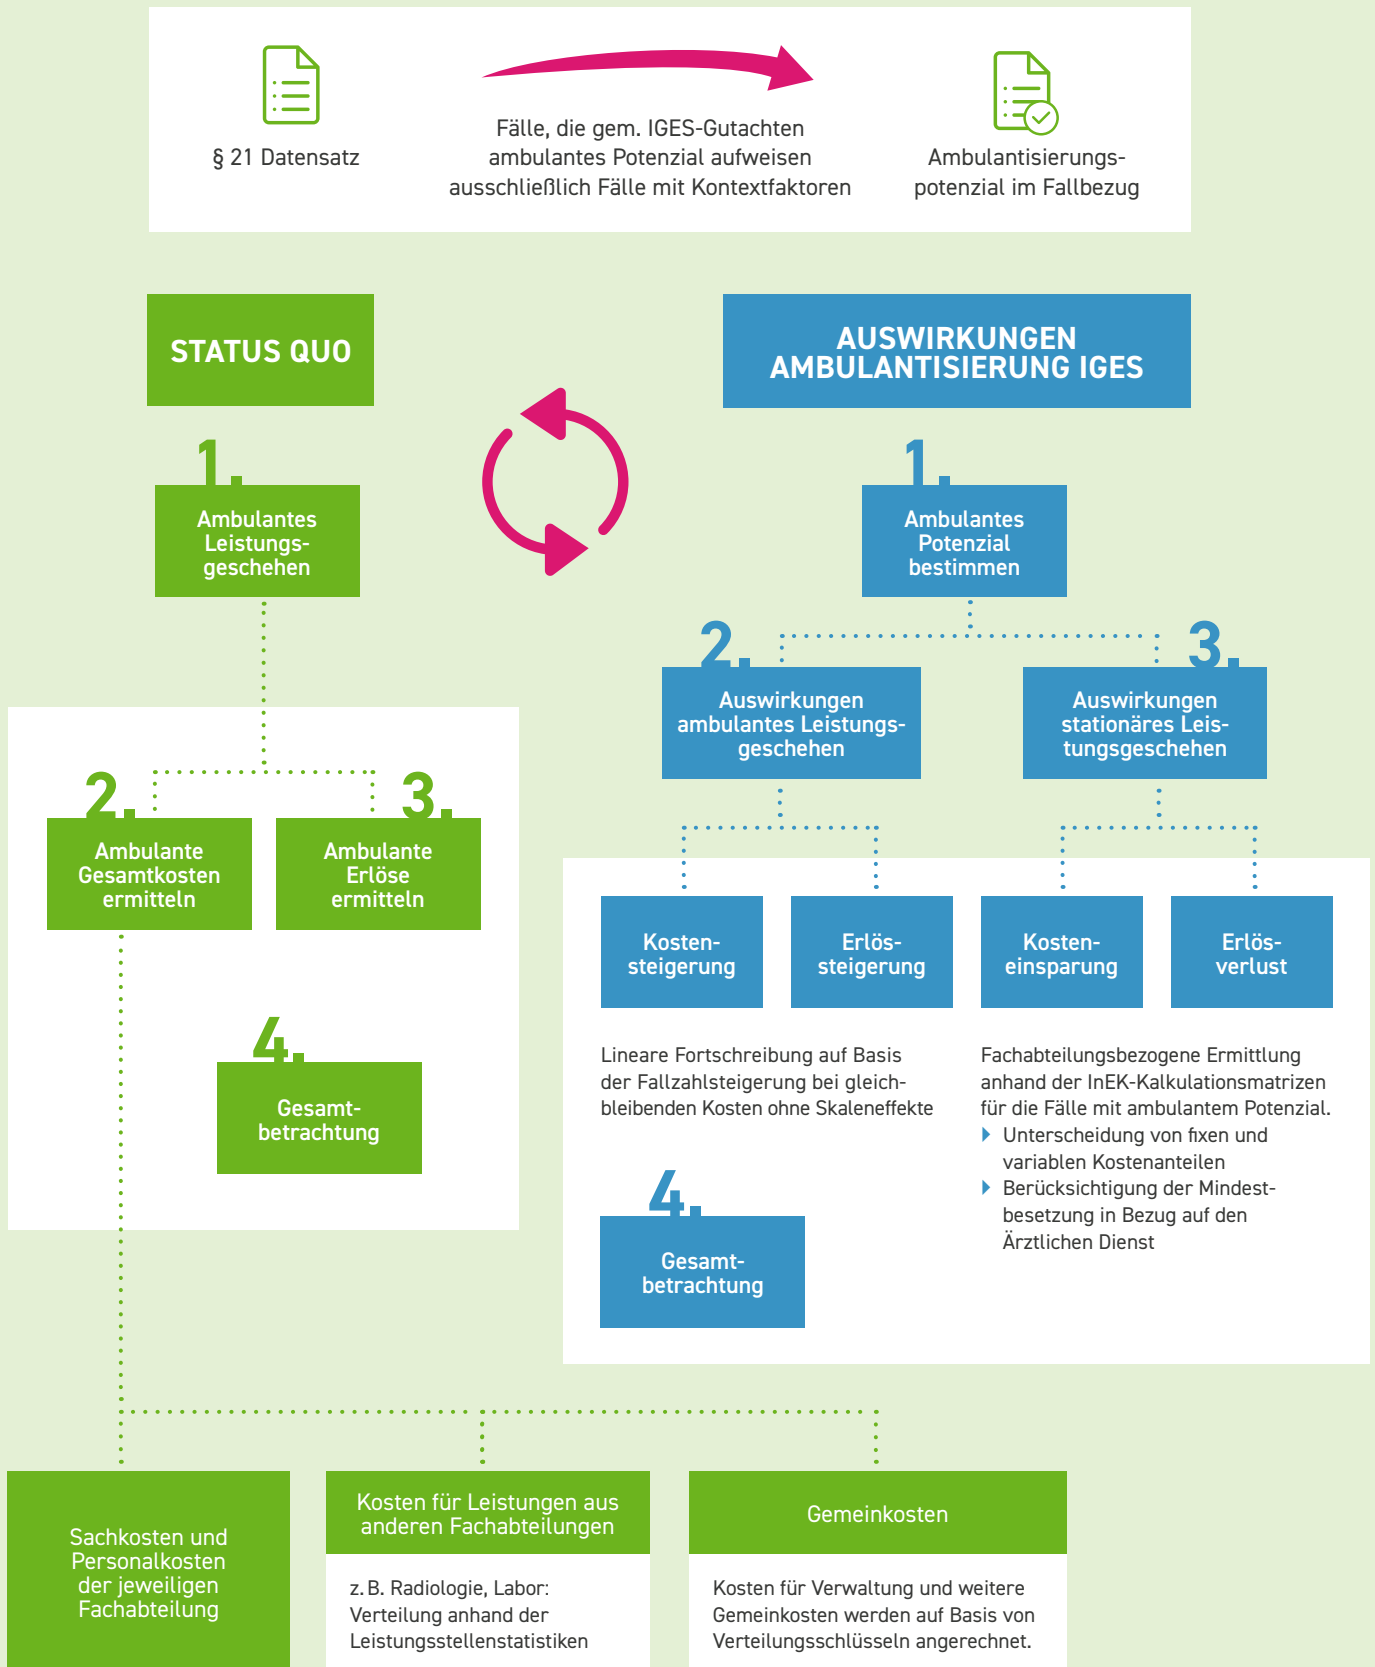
§ 21 Datensatz

Fälle, die gem. IGES-Gutachten ambulantes Potenzial aufweisen ausschließlich Fälle mit Kontextfaktoren

Ambulantisierungspotenzial im Fallbezug

STATUS QUO

AUSWIRKUNGEN AMBULANTISIERUNG IGES

1.
Ambulantes Leistungsgeschehen

1.
Ambulantes Potenzial bestimmen

2.
Auswirkungen ambulantes Leistungsgeschehen

3.
Auswirkungen stationäres Leistungsgeschehen

2.
Ambulante Gesamtkosten ermitteln

3.
Ambulante Erlöse ermitteln

Kostensteigerung

Erlössteigerung

Kosteneinsparung

Erlösverlust

4.
Gesamtbetrachtung

Lineare Fortschreibung auf Basis der Fallzahlsteigerung bei gleichbleibenden Kosten ohne Skaleneffekte

Fachabteilungsbezogene Ermittlung anhand der InEK-Kalkulationsmatrizen für die Fälle mit ambulantem Potenzial.
Unterscheidung von fixen und variablen Kostenanteilen
Berücksichtigung der Mindestbesetzung in Bezug auf den Ärztlichen Dienst

4.
Gesamtbetrachtung

Sachkosten und Personalkosten der jeweiligen Fachabteilung

Kosten für Leistungen aus anderen Fachabteilungen

z. B. Radiologie, Labor: Verteilung anhand der Leistungsstellenstatistiken

Gemeinkosten

Kosten für Verwaltung und weitere Gemeinkosten werden auf Basis von Verteilungsschlüsseln angerechnet.